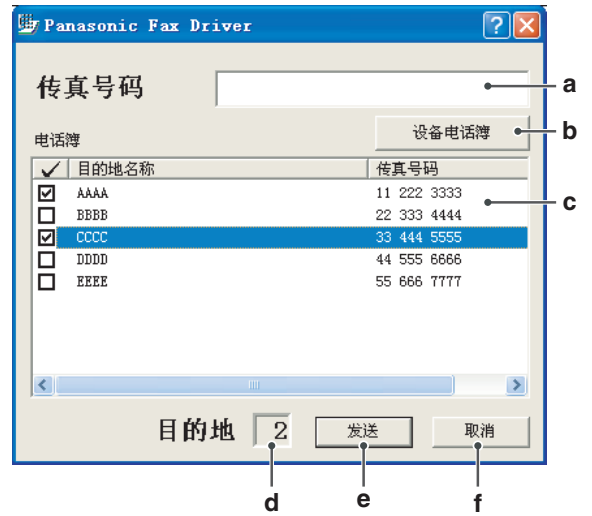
Panasonic Fax Driver

传真号码

a

电话簿

设备电话簿

b

| ✓ | 目的地名称 | 传真号码 |
|---|---|---|
| ☑ | AAAA | 11 222 3333 |
| ☐ | BBBB | 22 333 4444 |
| ☑ | CCCC | 33 444 5555 |
| ☐ | DDDD | 44 555 6666 |
| ☐ | EEEE | 55 666 7777 |

c

目的地 2

发送

取消

d

e

f